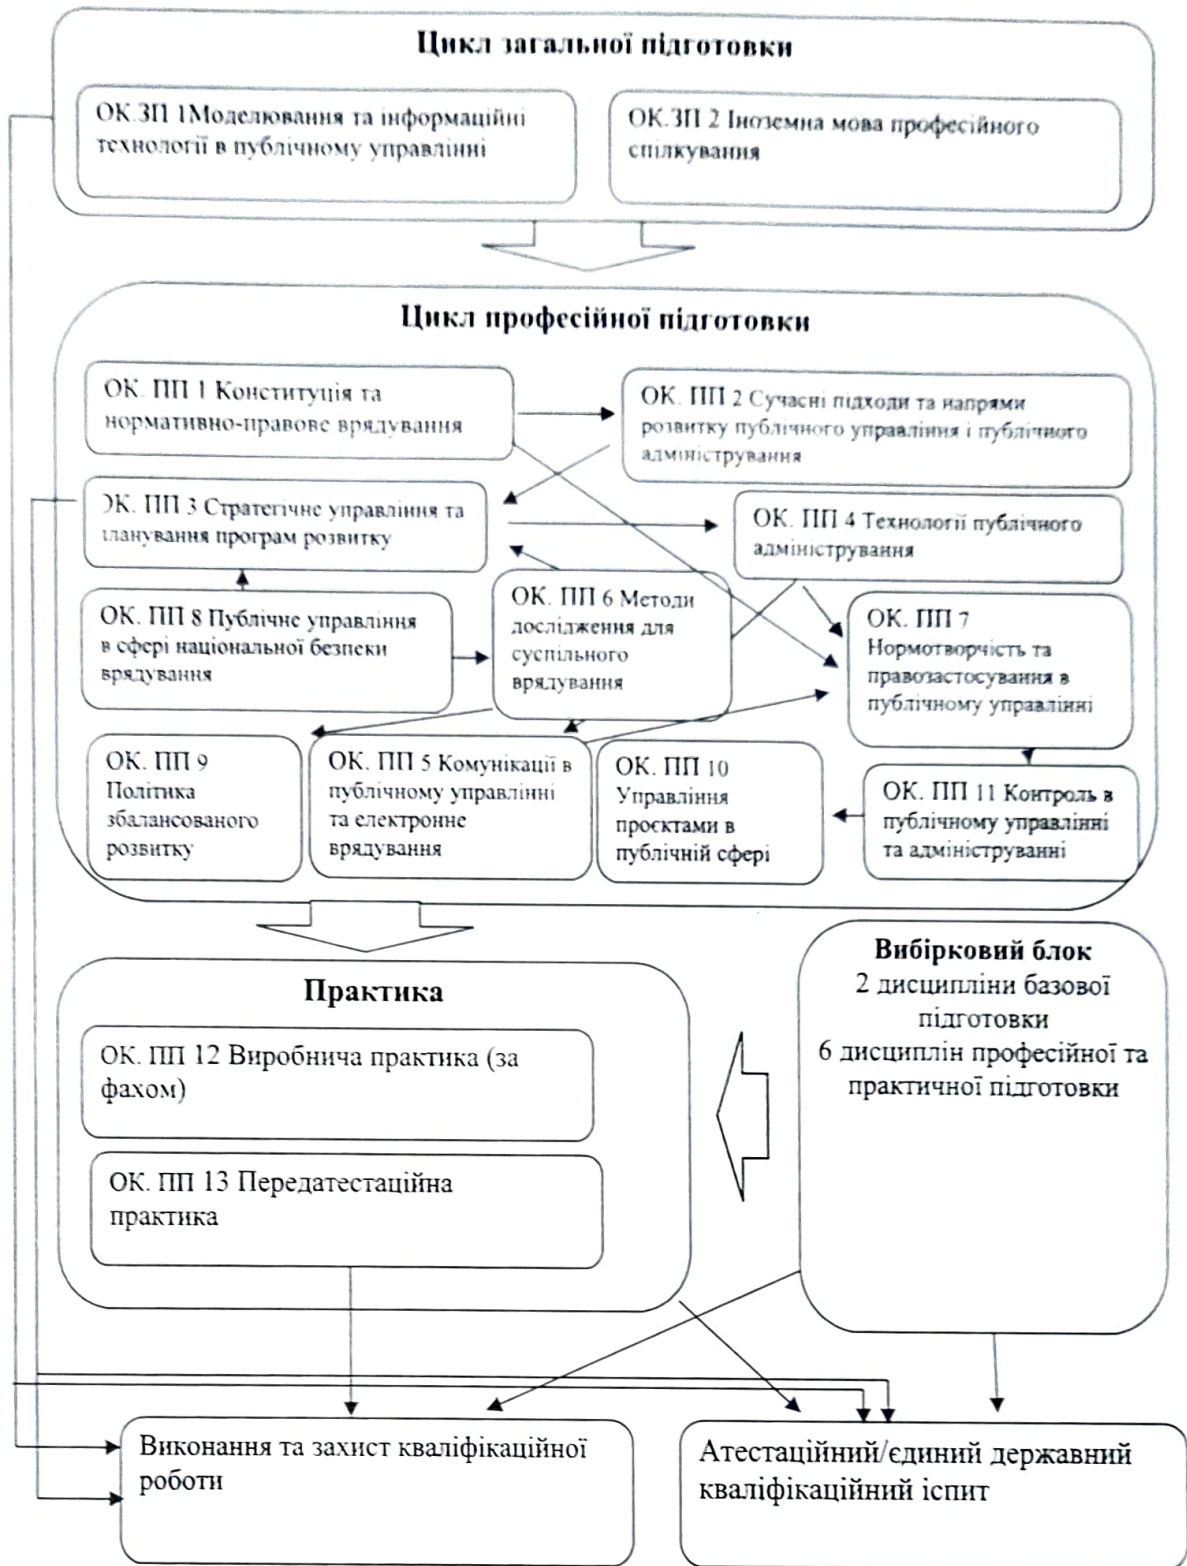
Цикл загальної підготовки

ОК.ЗП 1Моделювання та інформаційні технології в публічному управлінні

ОК.ЗП 2 Іноземна мова професійного спілкування

Цикл професійної підготовки

ОК. ПП 1 Конституція та нормативно-правове врядування

ОК. ПП 2 Сучасні підходи та напрями розвитку публічного управління і публічного адміністрування

ОК. ПП 3 Стратегічне управління та планування програм розвитку

ОК. ПП 4 Технології публічного адміністрування

ОК. ПП 8 Публічне управління в сфері національної безпеки врядування

ОК. ПП 6 Методи дослідження для суспільного врядування

ОК. ПП 7 Нормотворчість та правозастосування в публічному управлінні

ОК. ПП 9 Політика збалансованого розвитку

ОК. ПП 5 Комунікації в публічному управлінні та електронне врядування

ОК. ПП 10 Управління проєктами в публічній сфері

ОК. ПП 11 Контроль в публічному управлінні та адмініструванні

Практика

ОК. ПП 12 Виробнича практика (за фахом)

ОК. ПП 13 Передатестаційна практика

Вибірковий блок
2 дисципліни базової підготовки
6 дисциплін професійної та практичної підготовки

Виконання та захист кваліфікаційної роботи

Атестаційний/єдиний державний кваліфікаційний іспит